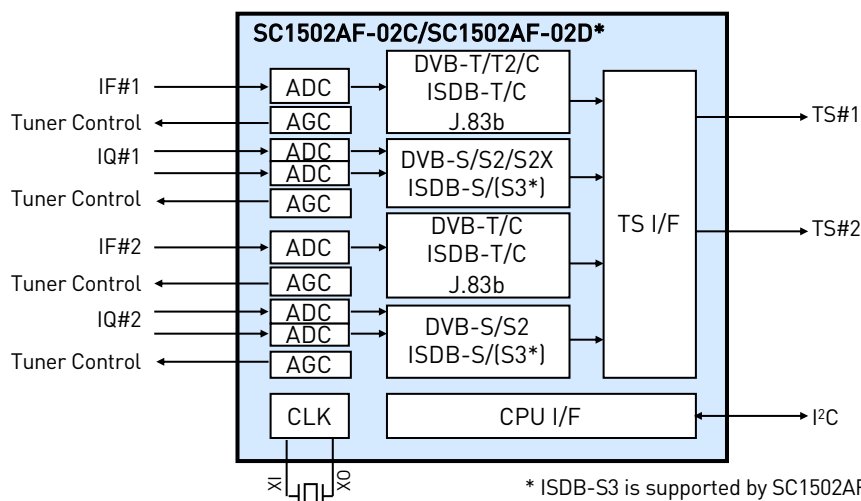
SC1502AF-02C/SC1502AF-02D*

IF#1
Tuner Control
IQ#1
Tuner Control
IF#2
Tuner Control
IQ#2
Tuner Control

ADC
AGC
ADC
ADC
AGC
ADC
AGC
ADC
ADC
AGC
CLK

DVB-T/T2/C
ISDB-T/C
J.83b

DVB-S/S2/S2X
ISDB-S/(S3*)

DVB-T/C
ISDB-T/C
J.83b

DVB-S/S2
ISDB-S/(S3*)

TS I/F

CPU I/F

TS#1
TS#2
$I^2C$

XI
XO

* ISDB-S3 is supported by SC1502AF